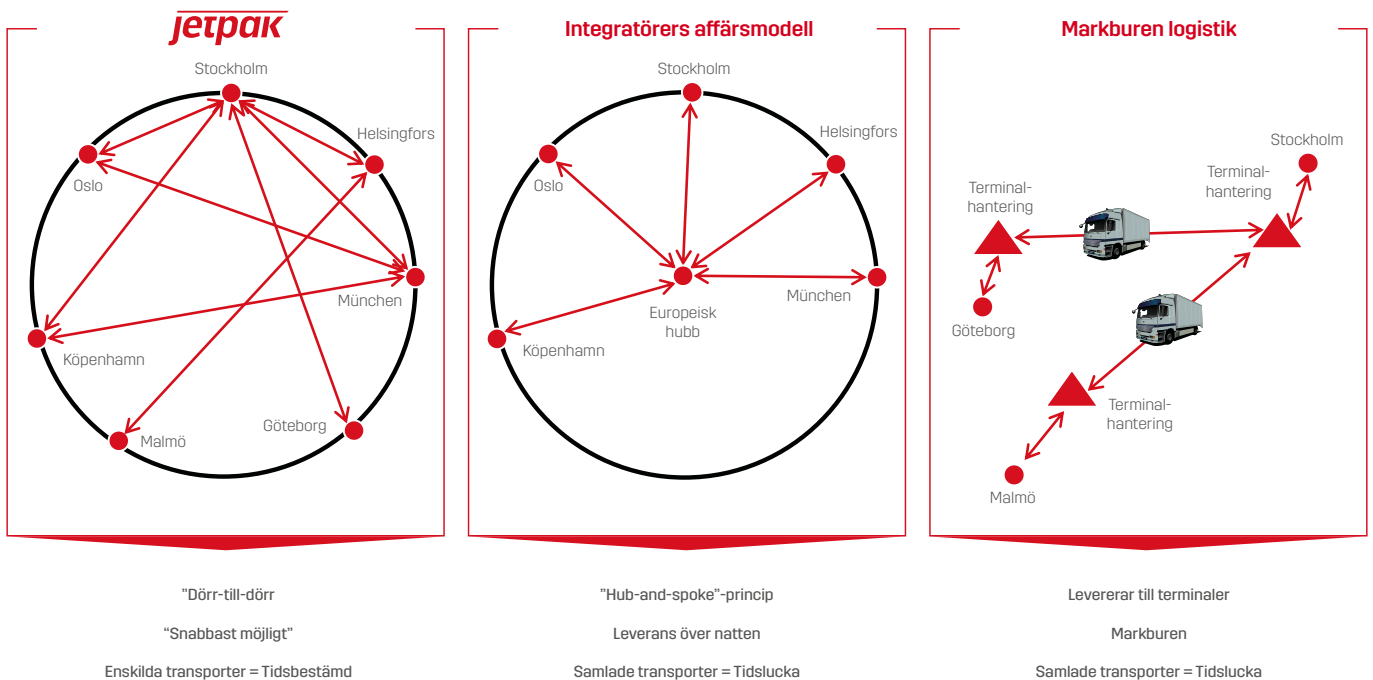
jetpak

Stockholm

Helsingfors

Oslo

München

Köpenhamn

Göteborg

Malmö

Integratörers affärsmodell

Stockholm

Helsingfors

Oslo

München

Europeisk hubb

Köpenhamn

Markburen logistik

Stockholm

Terminal-hantering

Terminal-hantering

Göteborg

Terminal-hantering

Malmö

"Dörr-till-dörr

"Snabbast möjligt"

Enskilda transporter = Tidsbestämd

"Hub-and-spoke"-princip

Leverans över natten

Samlade transporter = Tidslucka

Levererar till terminaler

Markburen

Samlade transporter = Tidslucka